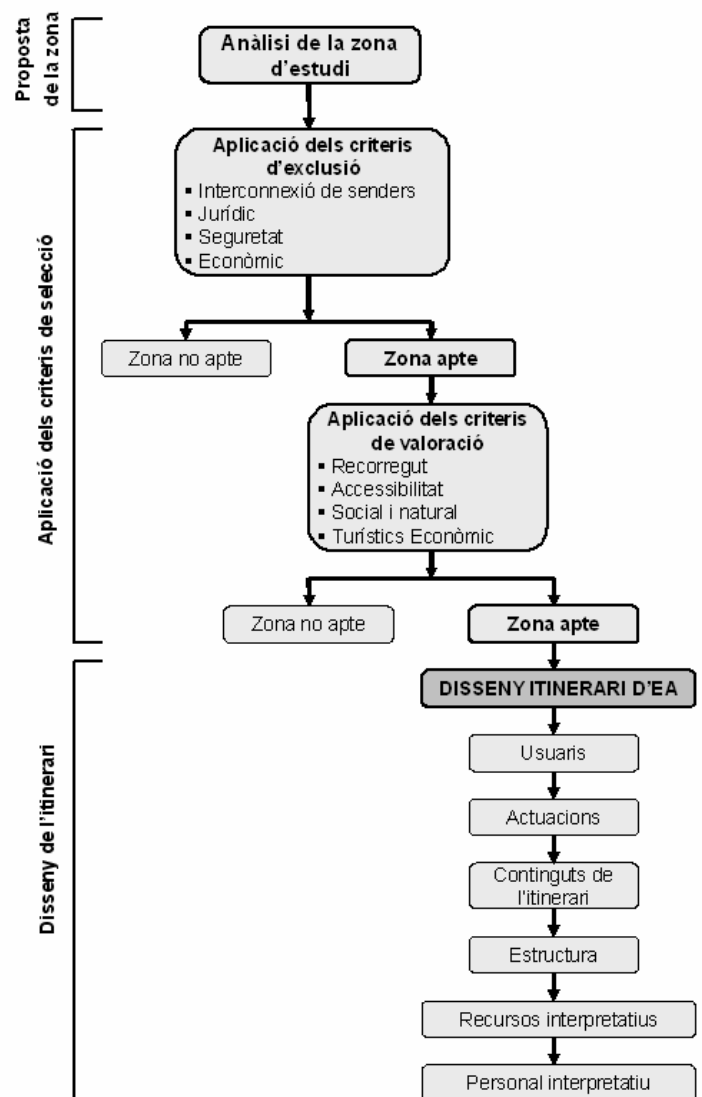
Proposta de la zona

Anàlisi de la zona d'estudi

Aplicació dels criteris de selecció

Aplicació dels criteris d'exclusió
▪ Interconnexió de senders
▪ Jurídic
▪ Seguretat
▪ Econòmic

Zona no apte

Zona apte

Aplicació dels criteris de valoració
▪ Recorregut
▪ Accessibilitat
▪ Social i natural
▪ Turístics Econòmic

Zona no apte

Zona apte

Disseny de l'itinerari

DISSENY ITINERARI D'EA

Usuaris

Actuacions

Continguts de l'itinerari

Estructura

Recursos interpretatius

Personal interpretatiu